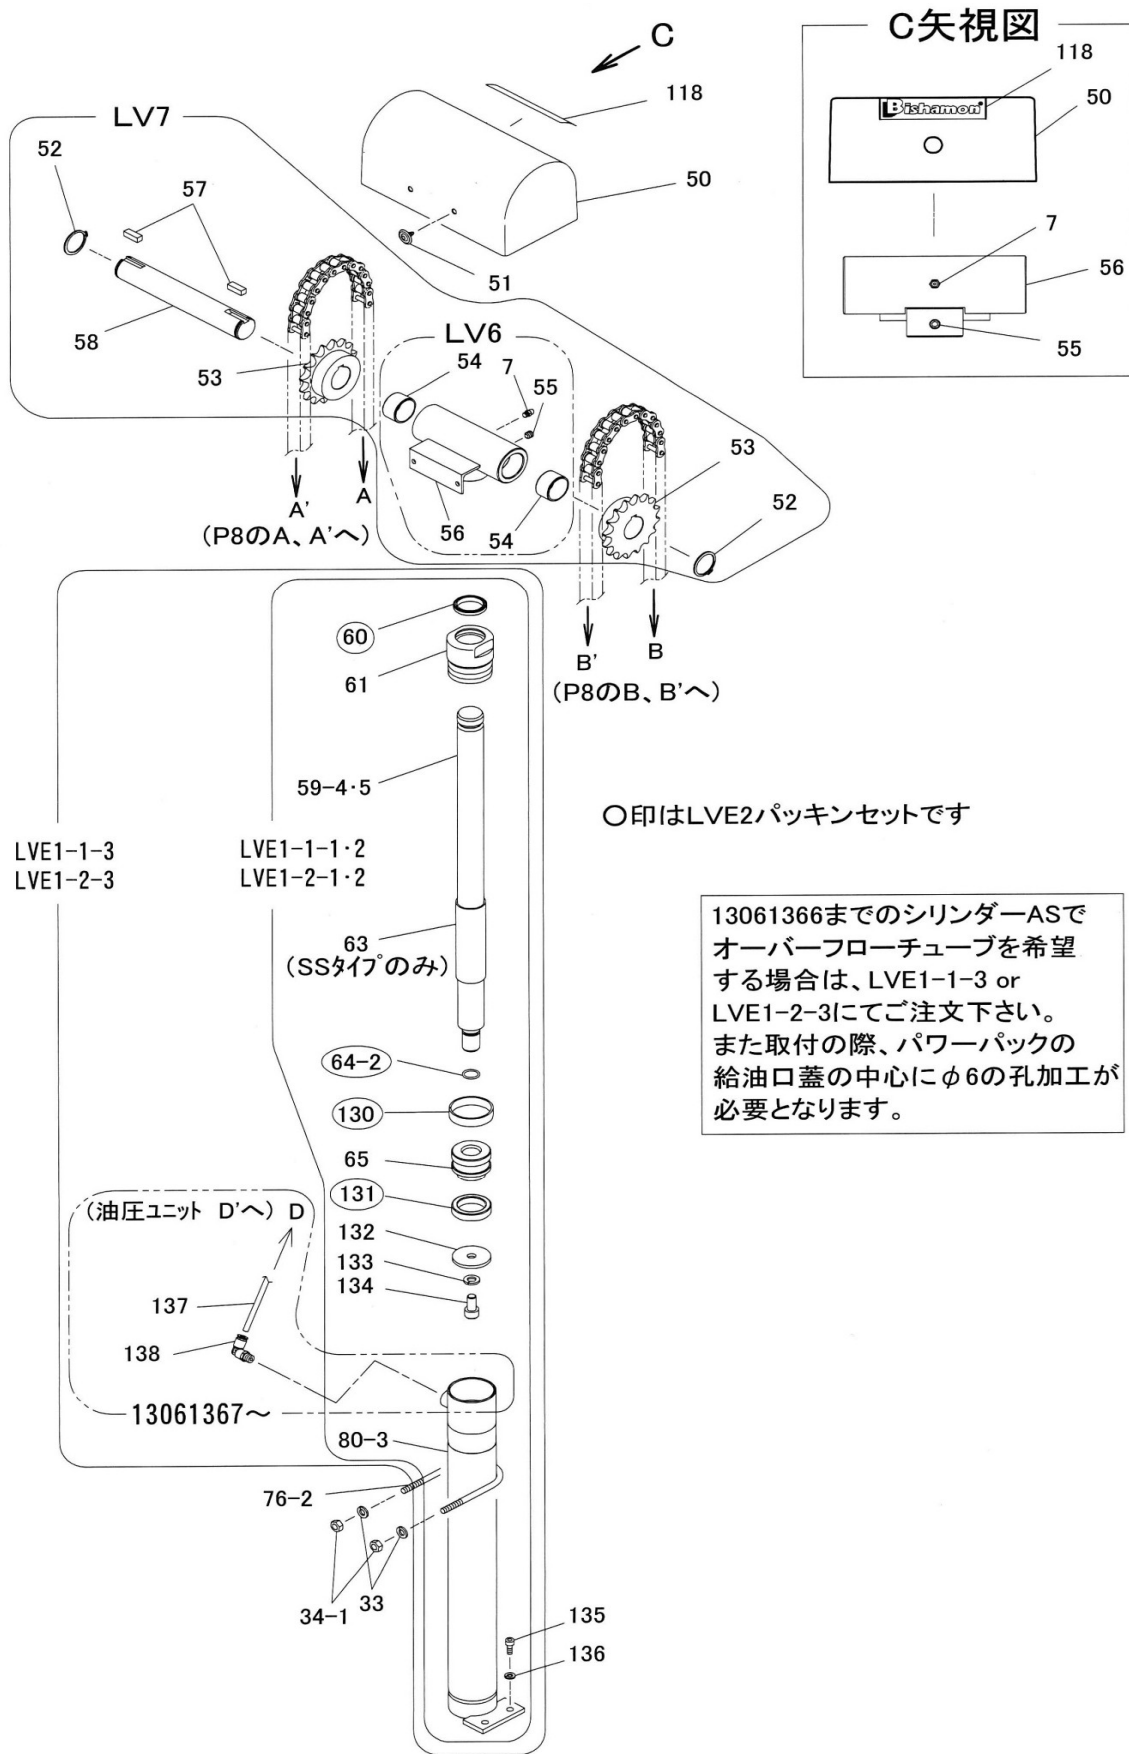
C

C矢視図

118

50

Bishamon

7

56

55

LV7

52

57

118

50

51

58

53

LV6

54

7

55

53

52

56

54

A'

A

(P8のA、A'へ)

B'

B

(P8のB、B'へ)

60

61

59-4·5

○印はLVE2パッキンセットです

LVE1-1-3
LVE1-2-3

LVE1-1-1·2
LVE1-2-1·2

13061366までのシリンダーASでオーバーフローチューブを希望する場合は、LVE1-1-3 or LVE1-2-3にてご注文下さい。
また取付の際、パワーパックの給油口蓋の中心に$\phi$6の孔加工が必要となります。

63
(SSタイプのみ)

64-2

130

65

131

(油圧ユニット D'へ) D

132

133

134

137

138

13061367～

80-3

76-2

34-1

33

135

136